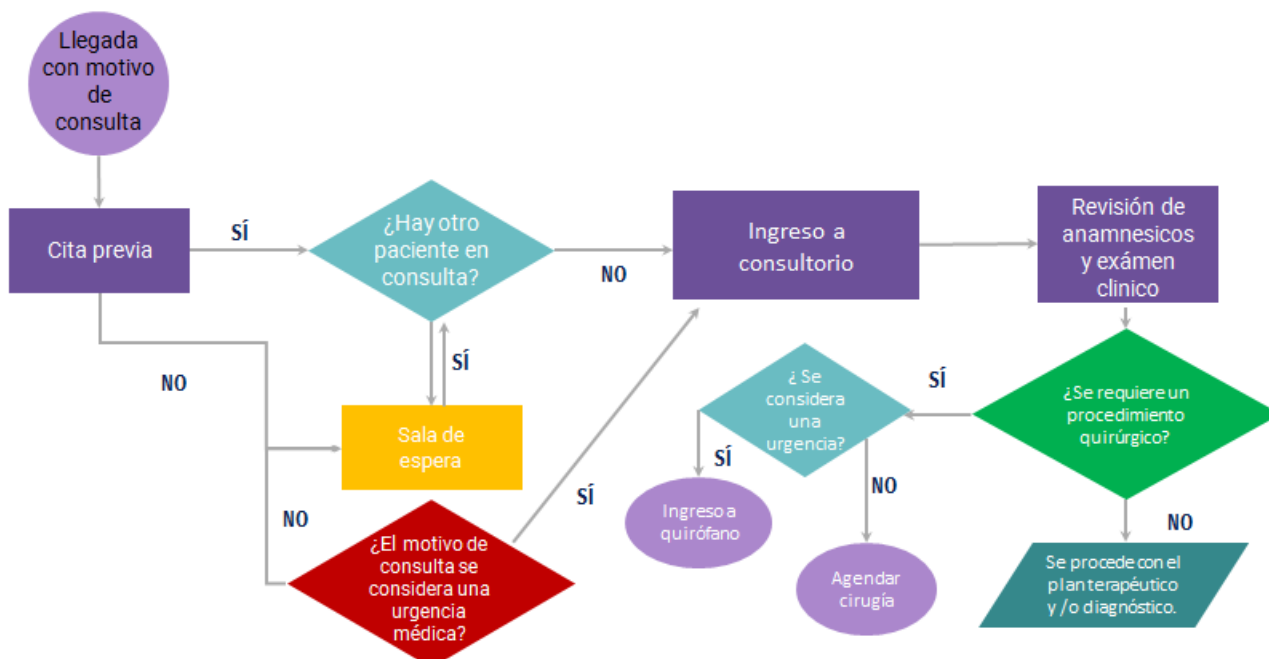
Llegada con motivo de consulta

Cita previa

SÍ

¿Hay otro paciente en consulta?

NO

Ingreso a consultorio

Revisión de anamnesicos y exámen clinico

SÍ

NO

Sala de espera

NO

¿El motivo de consulta se considera una urgencia médica?

SÍ

¿ Se considera una urgencia?

SÍ

¿Se requiere un procedimiento quirúrgico?

SÍ

Ingreso a quirófano

NO

Agendar cirugía

NO

Se procede con el plan terapéutico y /o diagnóstico.